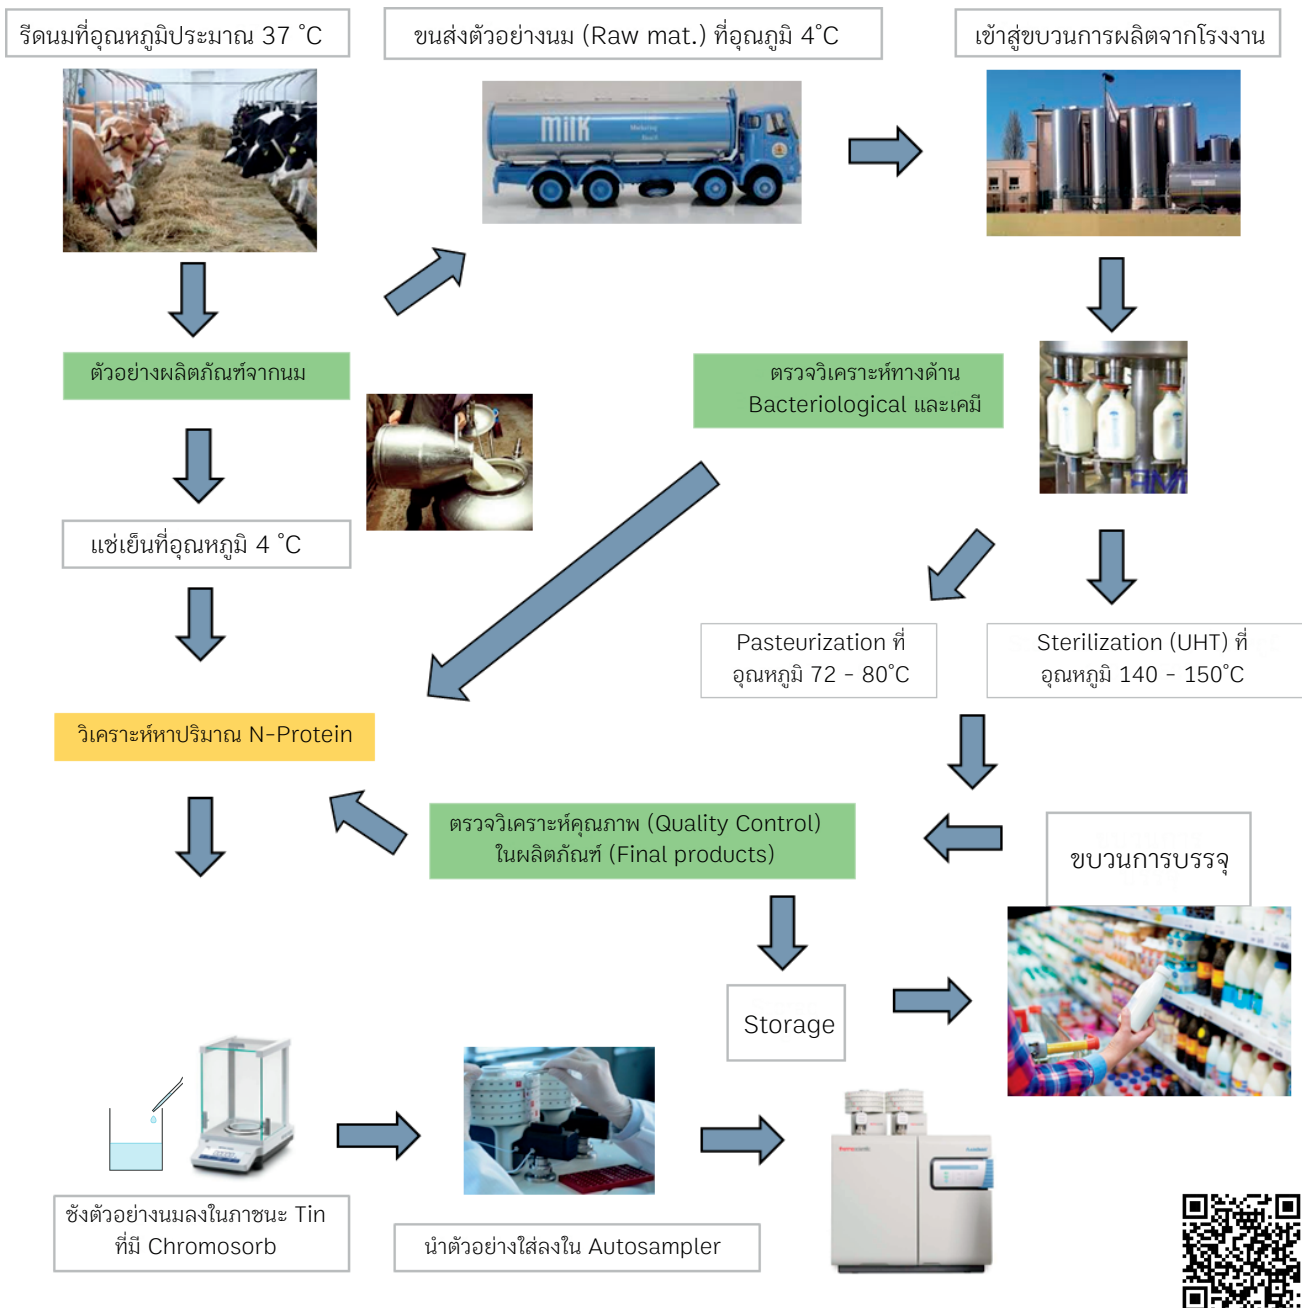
รีดนมที่อุณหภูมิประมาณ 37 °C

ขนส่งตัวอย่างนม (Raw mat.) ที่อุณภูมิ 4°C

เข้าสู่ขบวนการผลิตจากโรงงาน

MILK

ตัวอย่างผลิตภัณฑ์จากนม

ตรวจวิเคราะห์ทางด้าน Bacteriological และเคมี

แช่เย็นที่อุณหภูมิ 4 °C

Pasteurization ที่ อุณหภูมิ 72 - 80°C

Sterilization (UHT) ที่ อุณหภูมิ 140 - 150°C

วิเคราะห์หาปริมาณ N-Protein

ตรวจวิเคราะห์คุณภาพ (Quality Control) ในผลิตภัณฑ์ (Final products)

ขบวนการบรรจุ

Storage

ชั่งตัวอย่างนมลงในภาชนะ Tin ที่มี Chromosorb

นำตัวอย่างใส่ลงใน Autosampler